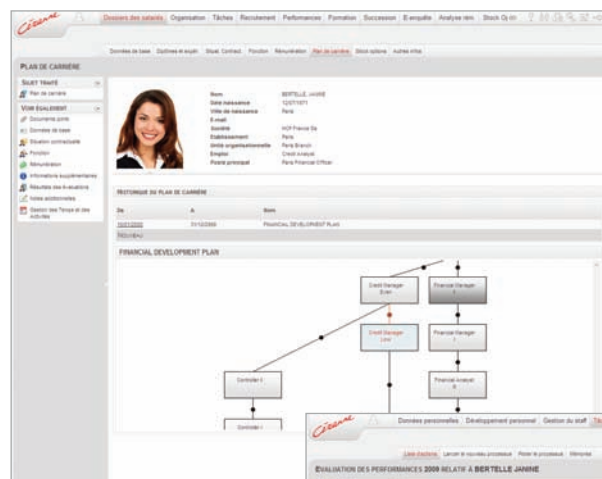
Cezanne

Dossiers des salariés | Organisation | Tâches | Recrutement | Performances | Formation | Succession | E-enquête | Analyse rém. | Stock O. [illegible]

Données de base | Diplômes et emploi | Situat. Contract. | Fonction | Rémunération | Plan de carrière | Stock options | Autres infos

PLAN DE CARRIÈRE

SUJET TRAITÉ
Plan de carrière

VOIR ÉGALEMENT
Documents joints
Données de base
Situation contractuelle
Fonction
Rémunération
Informations supplémentaires
Résultats des évaluations
Notes additionnelles
Gestion des Temps et des Activités

Nom: BERTELLE, JANINE
Date naissance: 12/07/1971
Ville de naissance: Paris
E-mail
Société: HCP France Sa
Établissement: Paris
Unité organisationnelle: Paris Branch
Emploi: Credit Analyst
Poste principal: Paris Financial Officer

HISTORIQUE DU PLAN DE CARRIÈRE

| De | A | Nom |
|---|---|---|
| 10/01/2000 | 31/12/2999 | FINANCIAL DEVELOPMENT PLAN |

NOUVEAU

FINANCIAL DEVELOPMENT PLAN

Credit Manager Exam
Financial Manager I
Credit Manager Lord
Financial Manager I
Controller I
Financial Analyst III
Controller I

Cezanne

Données personnelles | Développement personnel | Gestion du staff | Tâ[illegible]

Liste d'actions | Lancer le nouveau processus | Rester le processus | Mémoriser

EVALUATION DES PERFORMANCES 2009 RELATIF À BERTELLE JANINE